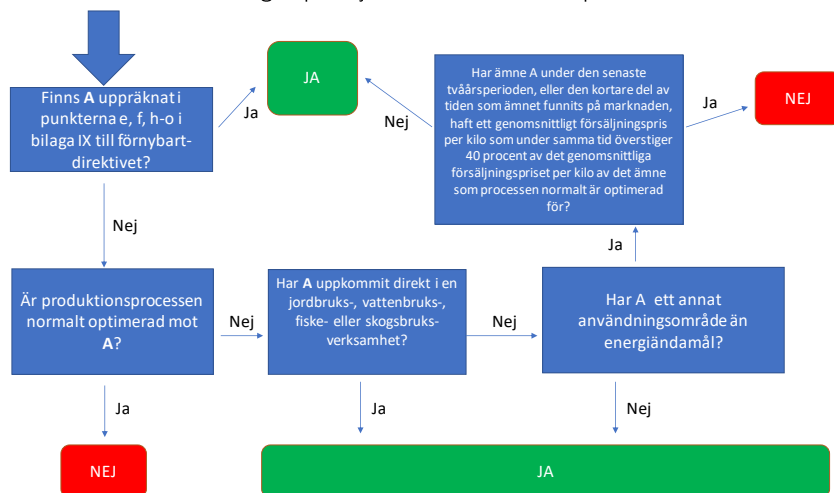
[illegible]

Finns **A** uppräknat i punkterna e, f, h-o i bilaga IX till förnybartdirektivet?

Ja

JA

Nej

Har ämne A under den senaste tvåårsperioden, eller den kortare del av tiden som ämnet funnits på marknaden, haft ett genomsnittligt försäljningspris per kilo som under samma tid överstiger 40 procent av det genomsnittliga försäljningspriset per kilo av det ämne som processen normalt är optimerad för?

Ja

NEJ

Nej

Ja

Är produktionsprocessen normalt optimerad mot **A**?

Nej

Har **A** uppkommit direkt i en jordbruks-, vattenbruks-, fiske- eller skogsbruksverksamhet?

Nej

Har A ett annat användningsområde än energiändamål?

Ja

Ja

Nej

NEJ

JA